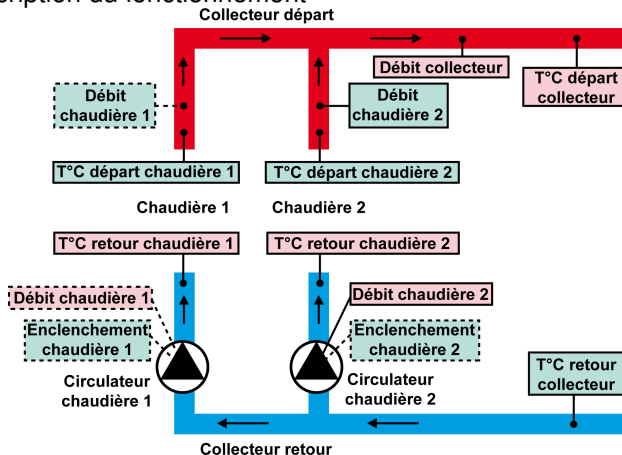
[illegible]ription du fonctionnement

Collecteur départ

Débit collecteur

T°C départ collecteur

Débit chaudière 1

Débit chaudière 2

T°C départ chaudière 1

T°C départ chaudière 2

Chaudière 1

Chaudière 2

T°C retour chaudière 1

T°C retour chaudière 2

Débit chaudière 1

Débit chaudière 2

Enclenchement chaudière 1

Enclenchement chaudière 2

Circulateur chaudière 1

Circulateur chaudière 2

T°C retour collecteur

Collecteur retour